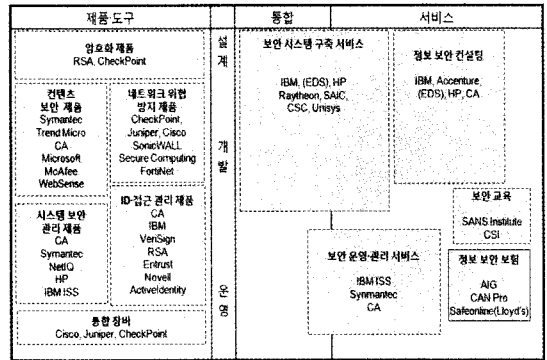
제품·도구

통합

서비스

암호화 제품
RSA, CheckPoint

컨텐츠 보안 제품
Symantec
Trend Micro
CA
Microsoft
McAfee
WebSense

네트워크 위협 방지 제품
CheckPoint,
Juniper, Cisco
SonicWALL
Secure Computing
FortiNet

시스템 보안 관리 제품
CA
Symantec
NetIQ
HP
IBM ISS

ID·접근 관리 제품
CA
IBM
VeriSign
RSA
Entrust
Novell
ActiveIdentity

통합 장비
Cisco, Juniper, CheckPoint

설
계

개
발

운
영

보안 시스템 구축 서비스
IBM, (EDS), HP
Raytheon, SAIC,
CSC, Unisys

보안 운영·관리 서비스
IBM ISS
Synmantec
CA

정보 보안 컨설팅
IBM, Accenture,
(EDS), HP, CA

보안 교육
SANS Institute
CSI

정보 보안 보험
AIG
CAN Pro
Safeonline(Lloyd's)